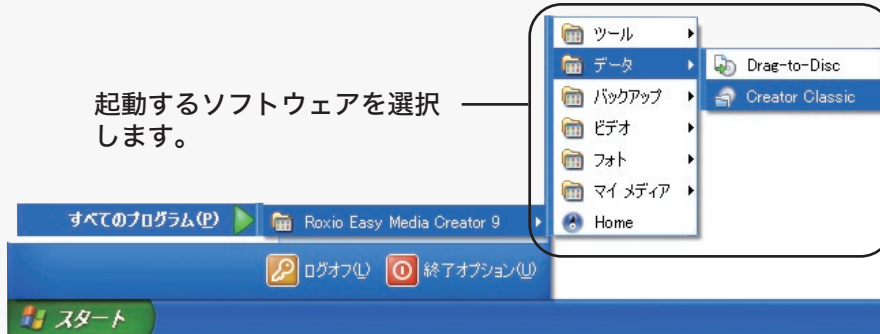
起動するソフトウェアを選択します。

ツール
データ
バックアップ
ビデオ
フォト
マイ メディア
Home

Drag-to-Disc
Creator Classic

すべてのプログラム(P)
Roxio Easy Media Creator 9

ログオフ(L)
終了オプション(U)

スタート